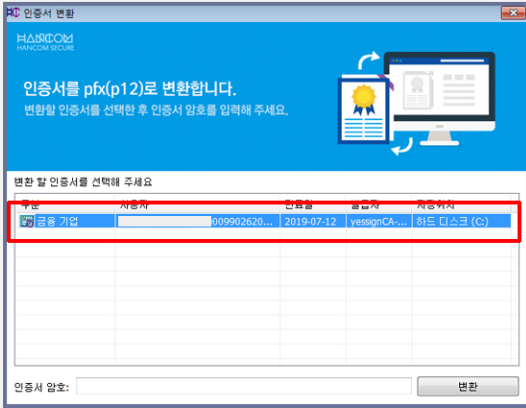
인증서 변환

HANCOM
HANCOM SECURE

인증서를 pfx(p12)로 변환합니다.
변환할 인증서를 선택한 후 인증서 암호를 입력해 주세요.

변환 할 인증서를 선택해 주세요

| 구분 | 사용자 | 만료일 | 발급자 | 저장위치 |
|---|---|---|---|---|
| 금융 기업 | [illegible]009902620... | 2019-07-12 | yessignCA-... | 하드 디스크 (C:) |

인증서 암호:

변환